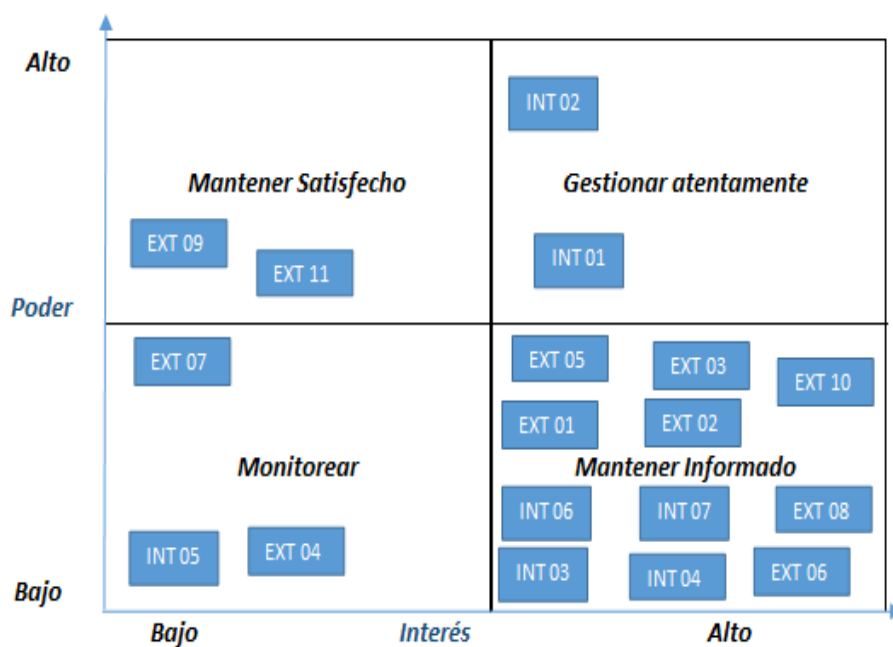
Alto

INT 02

Mantener Satisfecho

Gestionar atentamente

EXT 09

EXT 11

INT 01

Poder

EXT 07

EXT 05

EXT 03

EXT 10

EXT 01

EXT 02

Monitorear

Mantener Informado

INT 06

INT 07

EXT 08

INT 05

EXT 04

INT 03

INT 04

EXT 06

Bajo

Bajo

Interés

Alto